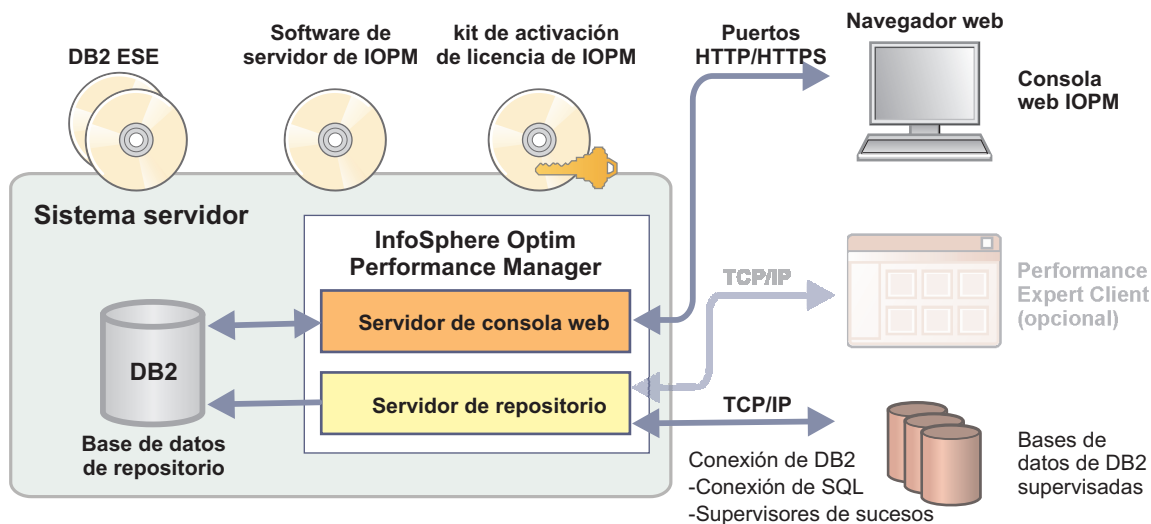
DB2 ESE

Software de servidor de IOPM

kit de activación de licencia de IOPM

Puertos HTTP/HTTPS

Navegador web

Consola web IOPM

Sistema servidor

InfoSphere Optim Performance Manager

Servidor de consola web

TCP/IP

Performance Expert Client (opcional)

DB2

Servidor de repositorio

TCP/IP

Base de datos de repositorio

Conexión de DB2
-Conexión de SQL
-Supervisores de sucesos

Bases de datos de DB2 supervisadas